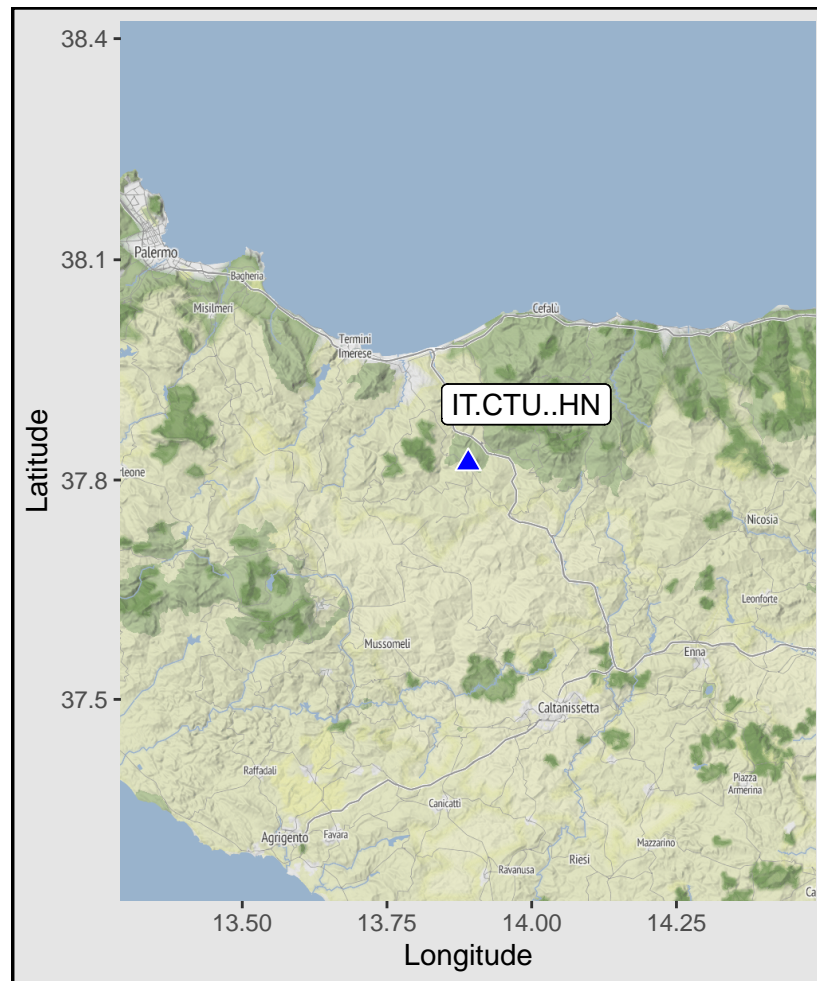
38.4
38.1
37.8
37.5
Latitude
Palermo
Bagheria
Misilmeri
Termini Imerese
Cefalù
IT.CTU..HN
leone
Nicosia
Leonforte
Mussomeli
Enna
Caltanissetta
Raffadali
Piazza Armerina
Canicattì
Agrigento
Favara
Mazzarino
Riesi
Ravanusa
13.50
13.75
14.00
14.25
Longitude